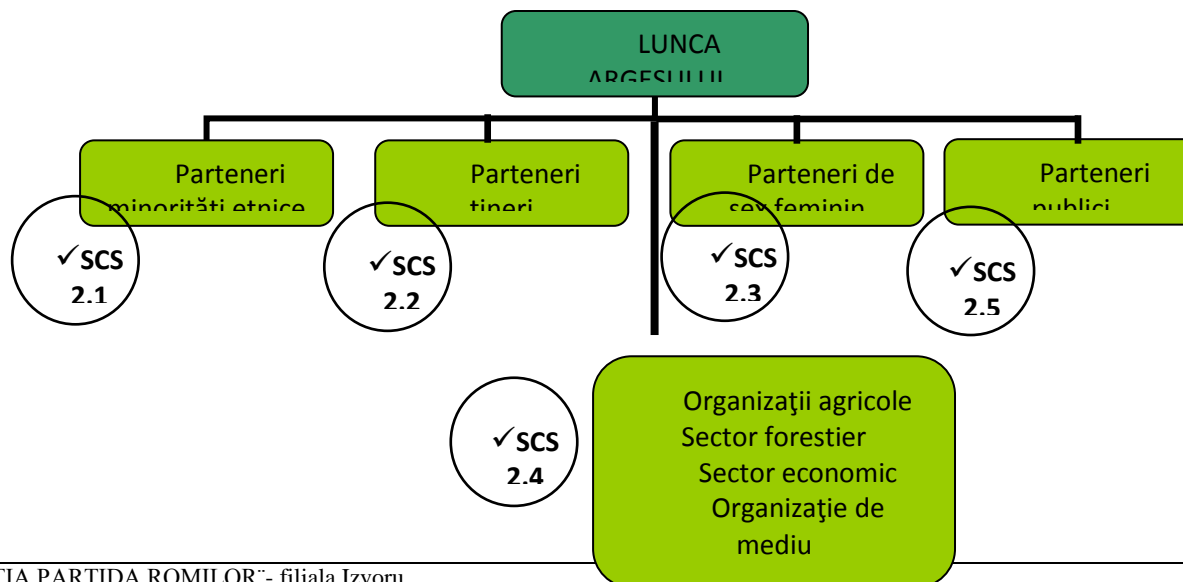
LUNCA
ARGESULUI

Parteneri
minorităţi etnice

Parteneri
tineri

Parteneri de
sex feminin

Parteneri
publici

✓SCS
2.1

✓SCS
2.2

✓SCS
2.3

✓SCS
2.5

✓SCS
2.4

Organizaţii agricole
Sector forestier
Sector economic
Organizaţie de
mediu

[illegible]TIA PARTIDA ROMILOR¨- filiala Izvoru